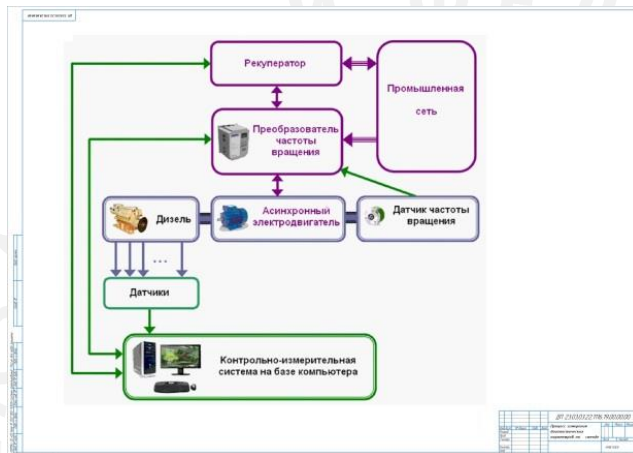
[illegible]

Рекуператор

Промышленная сеть

Преобразователь частоты вращения

Дизель

Асинхронный электродвигатель

Датчик частоты вращения

...

Датчики

Контрольно-измерительная система на базе компьютера

ДР 23.03.03.22.196.ПЗ.00.00.00

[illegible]